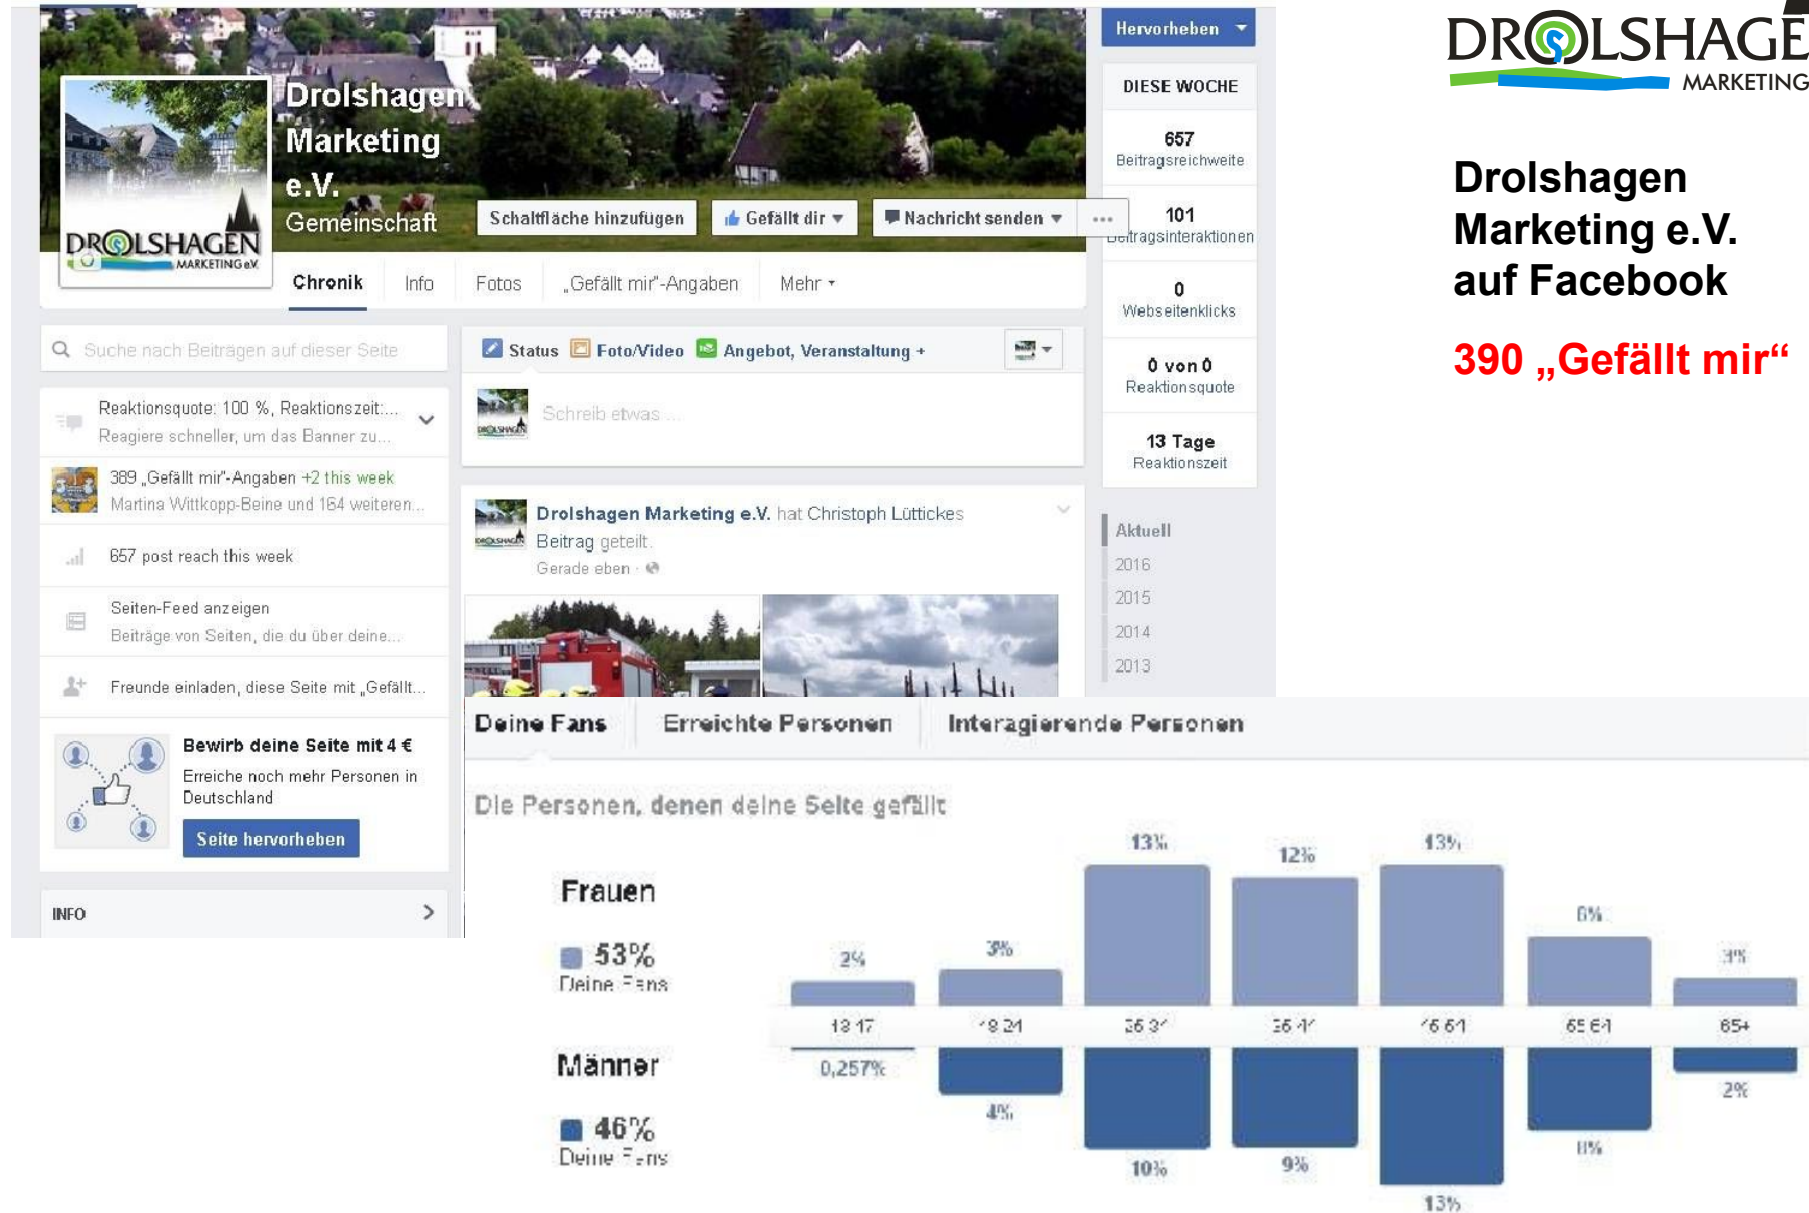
DROLSHAGEN MARKETING

Drolshagen Marketing e.V. auf Facebook

390 „Gefällt mir“

Drolshagen Marketing e.V.
Gemeinschaft

DROLSHAGEN MARKETING e.V.

Schaltfläche hinzufügen | Gefällt dir | Nachricht senden | ...

Chronik | Info | Fotos | „Gefällt mir“-Angaben | Mehr

Hervorheben

DIESE WOCHE

657
Beitragsreichweite

101
Beitragsinteraktionen

0
Webseitenklicks

0 von 0
Reaktionsquote

13 Tage
Reaktionszeit

Suche nach Beiträgen auf dieser Seite

Reaktionsquote: 100 %, Reaktionszeit:...
Reagiere schneller, um das Banner zu...

389 „Gefällt mir“-Angaben +2 this week
Martina Wittkopp-Beine und 164 weiteren...

657 post reach this week

Seiten-Feed anzeigen
Beiträge von Seiten, die du über deine...

Freunde einladen, diese Seite mit „Gefällt...

Bewirb deine Seite mit 4 €
Erreiche noch mehr Personen in Deutschland
Seite hervorheben

INFO

Status | Foto/Video | Angebot, Veranstaltung +

Schreib etwas ...

Drolshagen Marketing e.V. hat Christoph Lüttickes Beitrag geteilt.
Gerade eben ·

Aktuell
2016
2015
2014
2013

Deine Fans | Erreichte Personen | Interagierende Personen

Die Personen, denen deine Seite gefällt

Frauen
53%
Deine Fans

Männer
46%
Deine Fans

| | 13-17 | 18-24 | 25-34 | 35-44 | 45-54 | 55-64 | 65+ |
|---|---|---|---|---|---|---|---|
| Frauen | 2% | 3% | 13% | 12% | 13% | 6% | 3% |
| Männer | 0,257% | 4% | 10% | 9% | 13% | 8% | 2% |